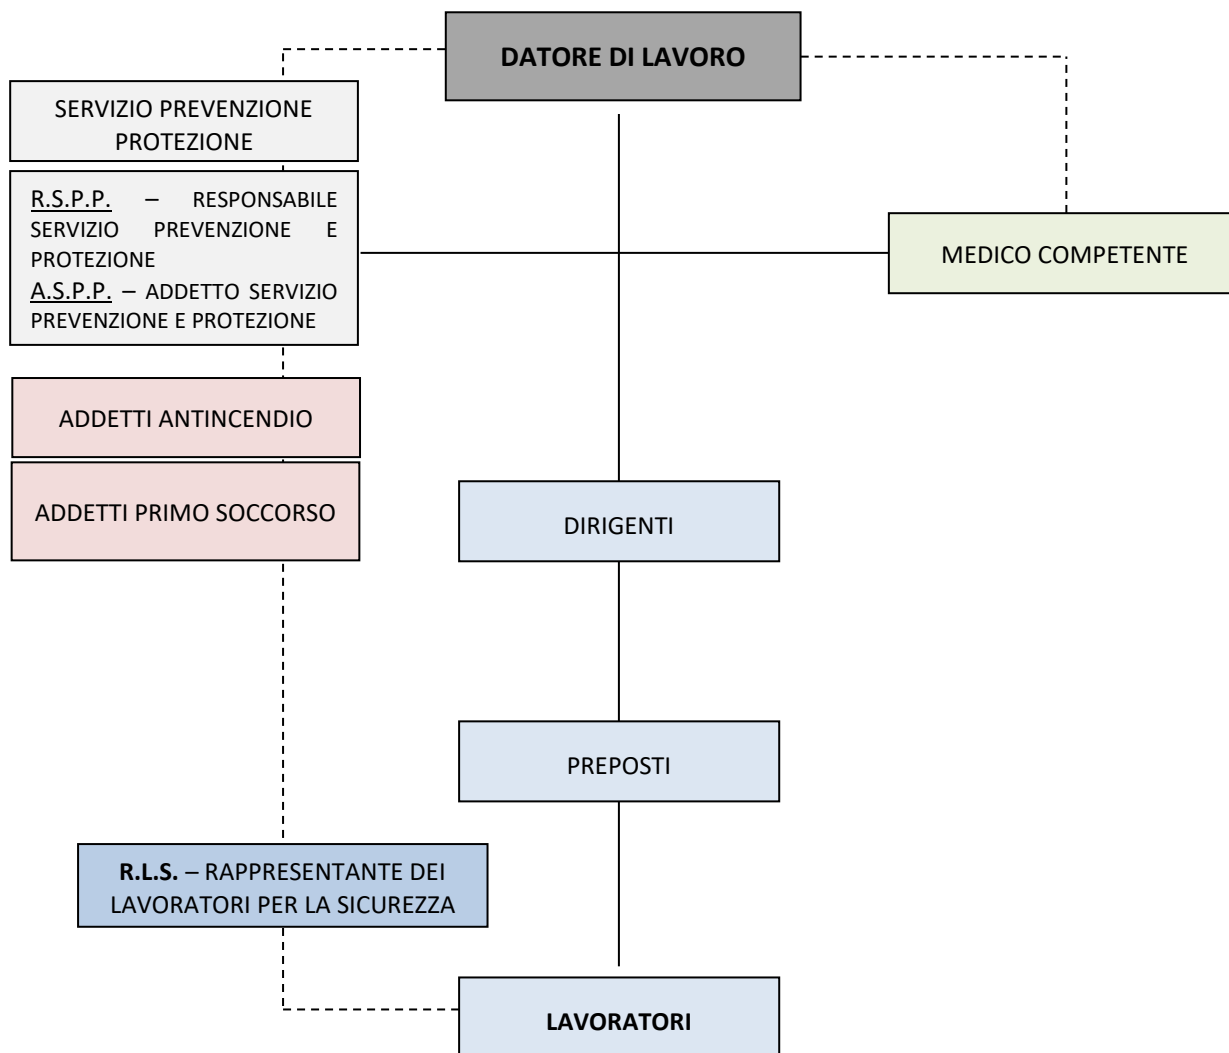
DATORE DI LAVORO

SERVIZIO PREVENZIONE PROTEZIONE

R.S.P.P. – RESPONSABILE SERVIZIO PREVENZIONE E PROTEZIONE
A.S.P.P. – ADDETTO SERVIZIO PREVENZIONE E PROTEZIONE

MEDICO COMPETENTE

ADDETTI ANTINCENDIO

ADDETTI PRIMO SOCCORSO

DIRIGENTI

PREPOSTI

R.L.S. – RAPPRESENTANTE DEI LAVORATORI PER LA SICUREZZA

LAVORATORI